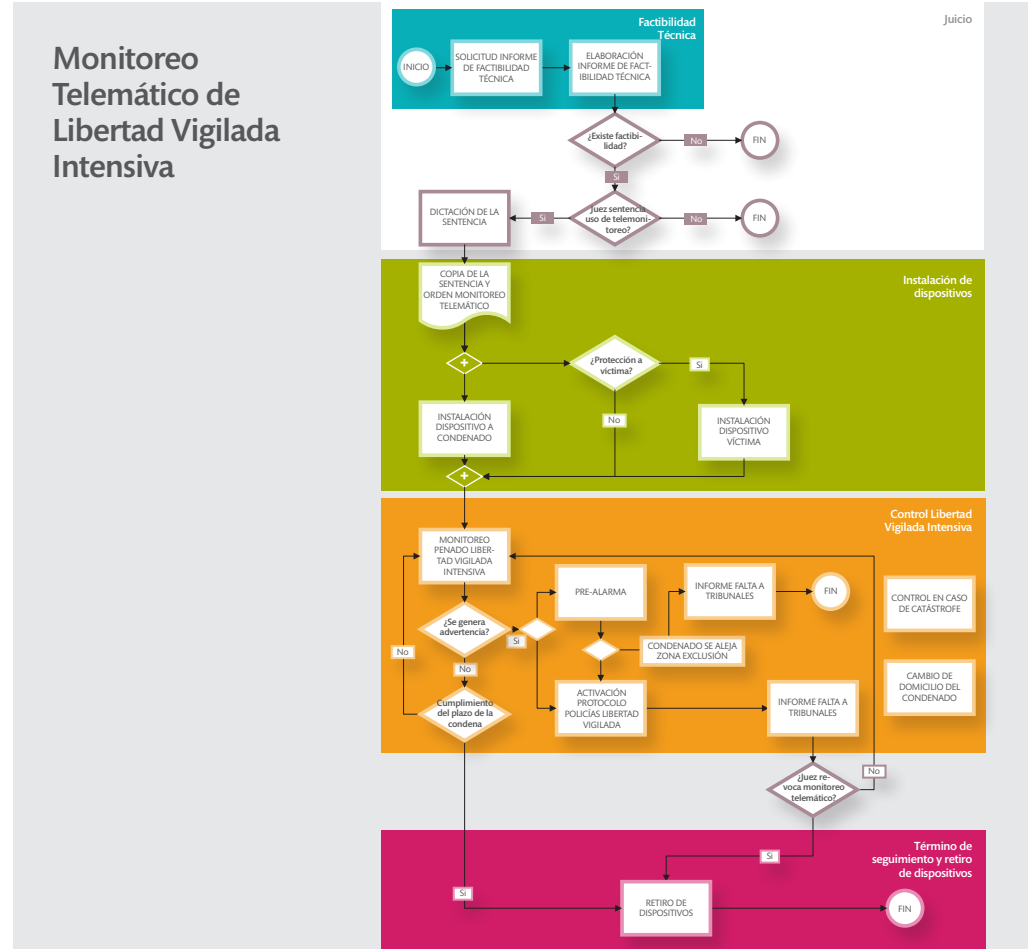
Monitoreo Telemático de Libertad Vigilada Intensiva

Factibilidad Técnica

Juicio

INICIO

SOLICITUD INFORME DE FACTIBILIDAD TÉCNICA

ELABORACIÓN INFORME DE FACTIBILIDAD TÉCNICA

¿Existe factibilidad?

No

FIN

Si

DICTACIÓN DE LA SENTENCIA

Si

¿Juez sentencia uso de telemonitoreo?

No

FIN

Instalación de dispositivos

COPIA DE LA SENTENCIA Y ORDEN MONITOREO TELEMÁTICO

+

¿Protección a víctima?

Si

No

INSTALACIÓN DISPOSITIVO A CONDENADO

INSTALACIÓN DISPOSITIVO VÍCTIMA

+

Control Libertad Vigilada Intensiva

MONITOREO PENADO LIBERTAD VIGILADA INTENSIVA

PRE-ALARMA

INFORME FALTA A TRIBUNALES

FIN

CONTROL EN CASO DE CATÁSTROFE

¿Se genera advertencia?

Si

No

CONDENADO SE ALEJA ZONA EXCLUSIÓN

No

CAMBIO DE DOMICILIO DEL CONDENADO

Cumplimiento del plazo de la condena

ACTIVACIÓN PROTOCOLO POLICÍAS LIBERTAD VIGILADA

INFORME FALTA A TRIBUNALES

No

¿Juez revoca monitoreo telemático?

Término de seguimiento y retiro de dispositivos

Si

Si

RETIRO DE DISPOSITIVOS

FIN